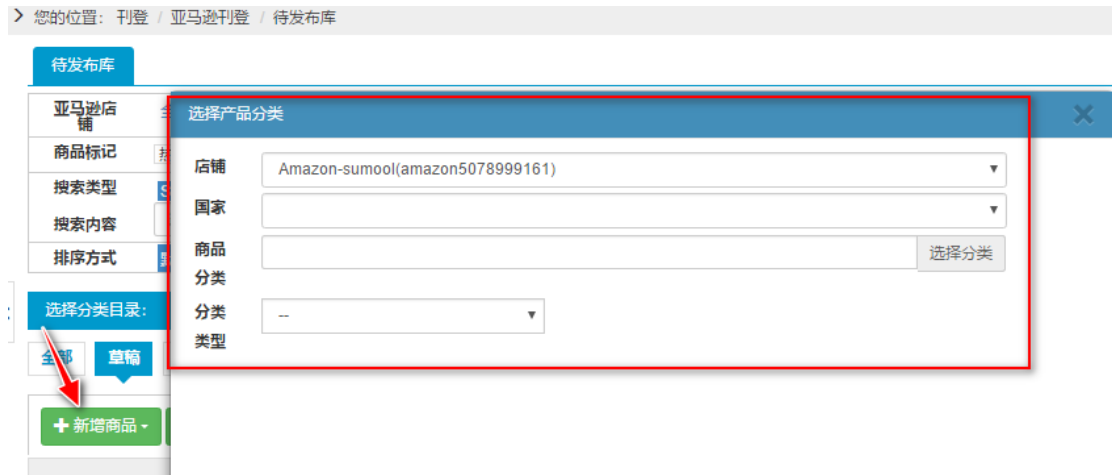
> 您的位置：刊登 / 亚马逊刊登 / 待发布库

待发布库

亚马逊店铺
商品标记
搜索类型
搜索内容
排序方式

选择分类目录：

全部 草稿

+ 新增商品 ▾

选择产品分类

店铺 Amazon-sumool(amazon5078999161) ▾

国家 ▾

商品分类 选择分类

分类类型 -- ▾